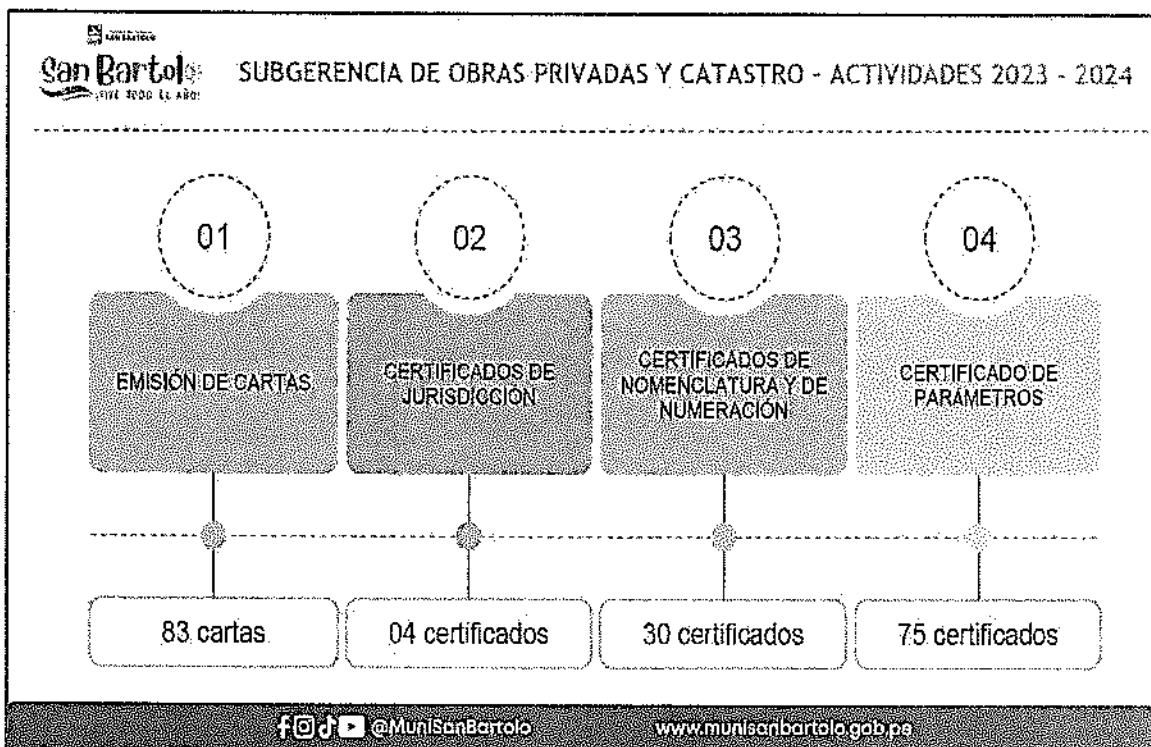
San Bartolo
¡VIVE TODO EL AÑO!

SUBGERENCIA DE OBRAS PRIVADAS Y CATASTRO - ACTIVIDADES 2023 - 2024

01
EMISIÓN DE CARTAS
83 cartas

02
CERTIFICADOS DE JURISDICCION
04 certificados

03
CERTIFICADOS DE NOMENCLATURA Y DE NUMERACIÓN
30 certificados

04
CERTIFICADO DE PARAMETROS
75 certificados

@MuniSanBartolo www.munisanbartolo.gob.pe